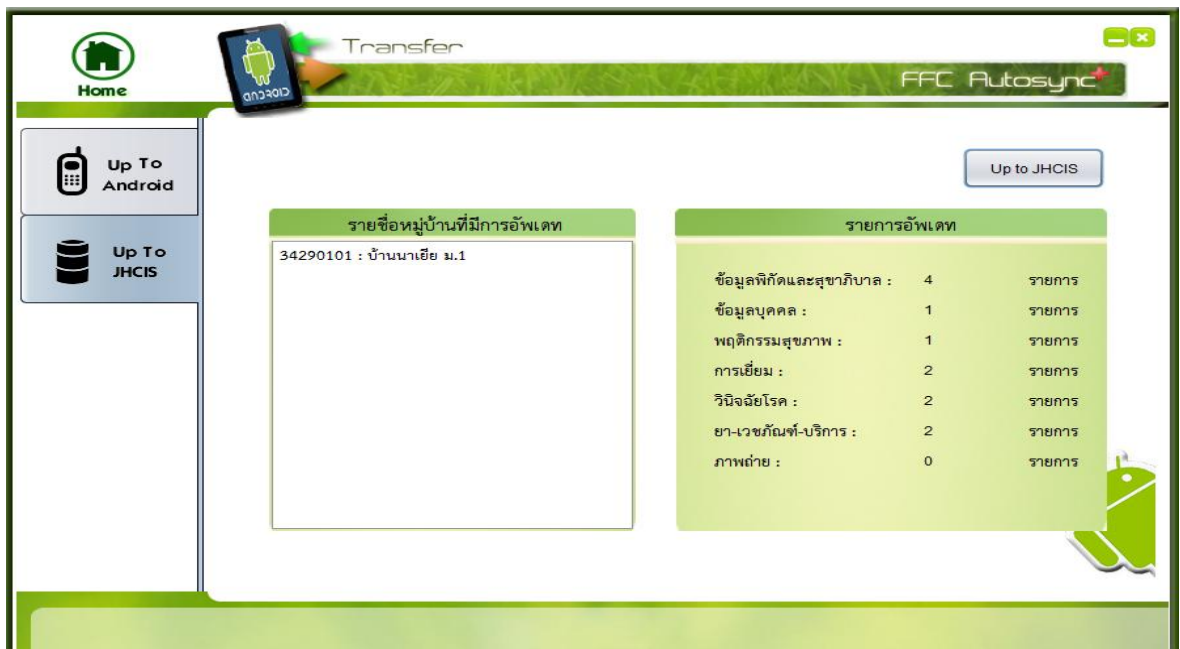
Home

ANDROID

Transfer

FFC Autosync

Up To Android

Up To JHCIS

Up to JHCIS

รายชื่อหมู่บ้านที่มีการอัพเดท

34290101 : บ้านนาเยีย ม.1

รายการอัพเดท

| | | |
|---|---|---|
| ข้อมูลพิกัดและสุขาภิบาล : | 4 | รายการ |
| ข้อมูลบุคคล : | 1 | รายการ |
| พฤติกรรมสุขภาพ : | 1 | รายการ |
| การเยี่ยม : | 2 | รายการ |
| วินิจฉัยโรค : | 2 | รายการ |
| ยา-เวชภัณฑ์-บริการ : | 2 | รายการ |
| ภาพถ่าย : | 0 | รายการ |